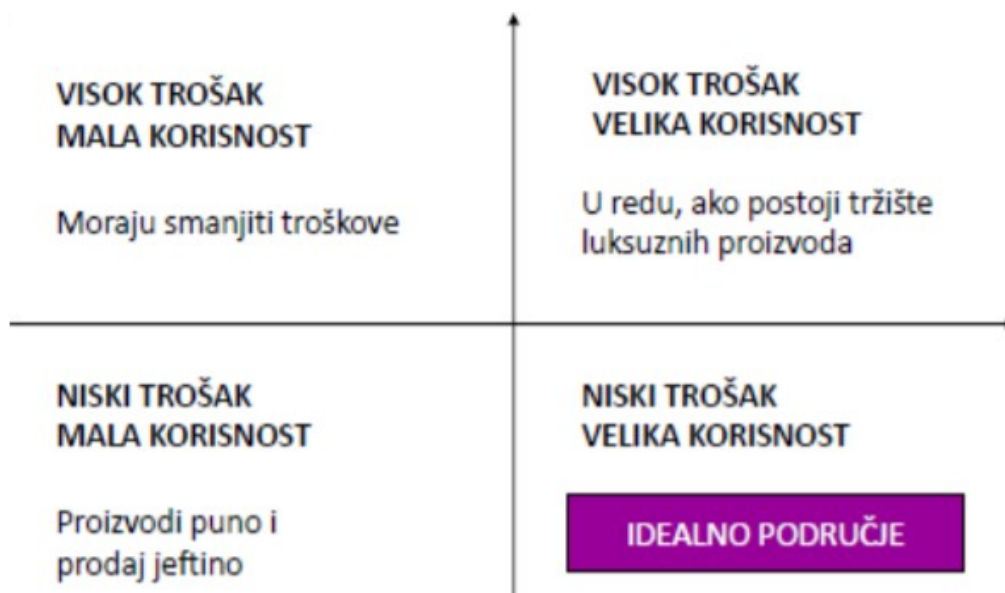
VISOK TROŠAK
MALA KORISNOST

Moraju smanjiti troškove

VISOK TROŠAK
VELIKA KORISNOST

U redu, ako postoji tržište luksuznih proizvoda

NISKI TROŠAK
MALA KORISNOST

Proizvodi puno i prodaj jeftino

NISKI TROŠAK
VELIKA KORISNOST

IDEALNO PODRUČJE